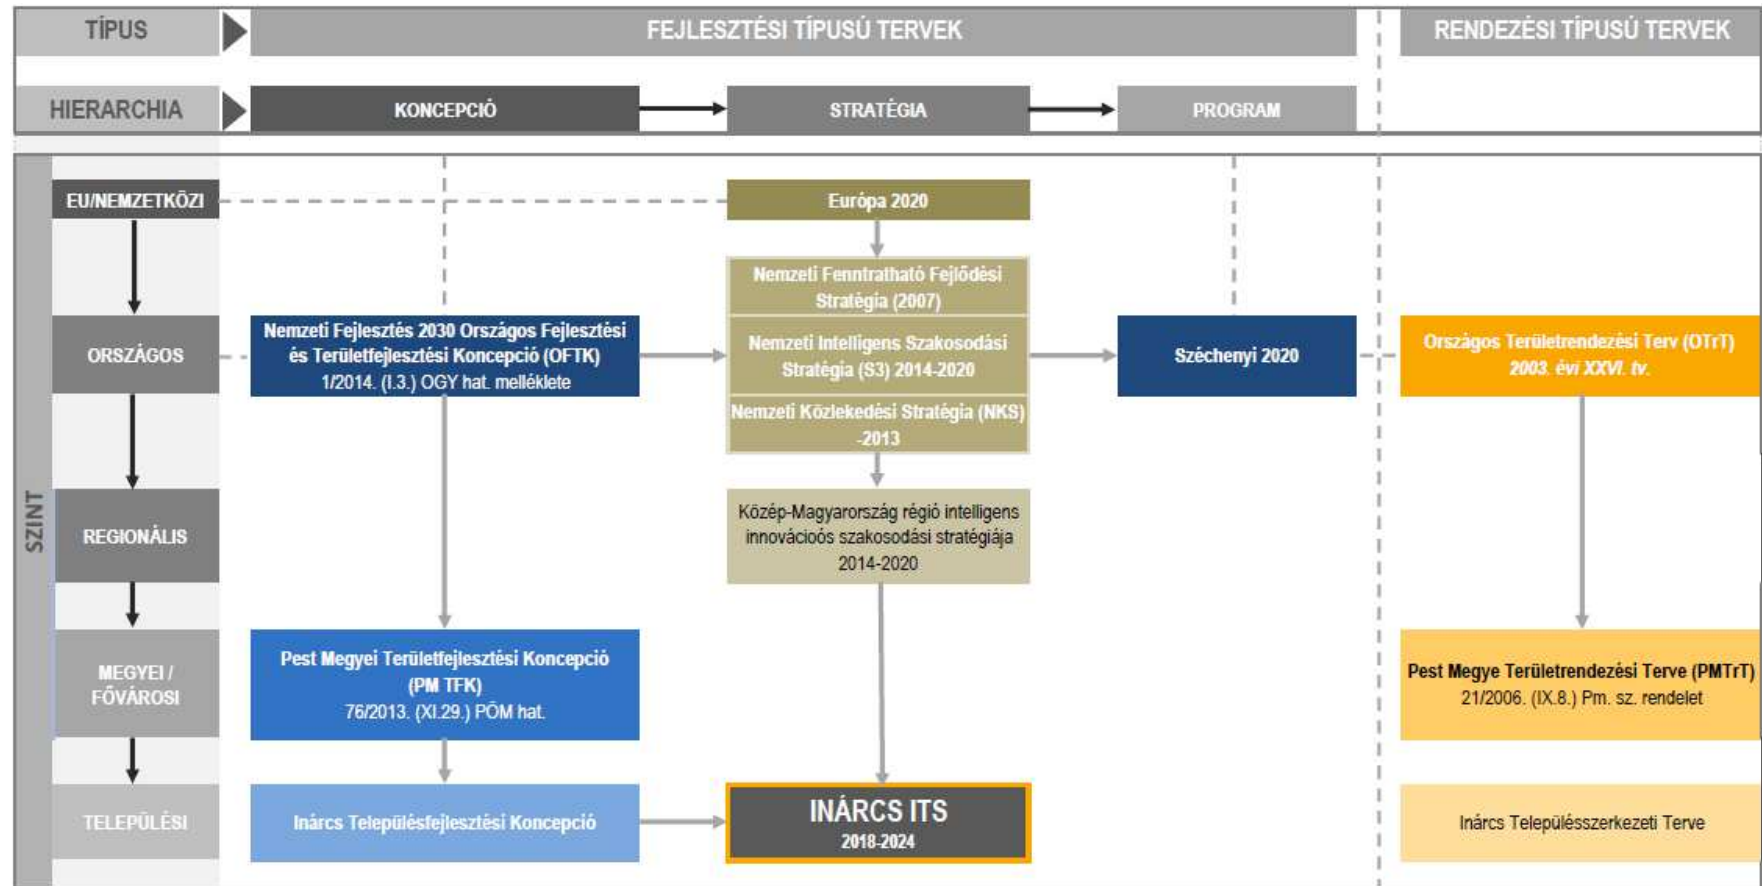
TÍPUS

FEJLESZTÉSI TÍPUSÚ TERVEK

RENDEZÉSI TÍPUSÚ TERVEK

HIERARCHIA

KONCEPCIÓ

STRATÉGIA

PROGRAM

SZINT

EU/NEMZETKÖZI

Európa 2020

Nemzeti Fenntartható Fejlődési Stratégia (2007)

ORSZÁGOS

Nemzeti Fejlesztés 2030 Országos Fejlesztési és Területfejlesztési Koncepció (OFTK) 1/2014. (I.3.) OGY hat. melléklete

Nemzeti Intelligens Szakosodási Stratégia (S3) 2014-2020

Nemzeti Közlekedési Stratégia (NKS) -2013

Széchenyi 2020

Országos Területrendezési Terv (OTrT) 2003. évi XXVI. tv.

REGIONÁLIS

Közép-Magyarország régió intelligens innovációs szakosodási stratégiája 2014-2020

MEGYEI / FŐVÁROSI

Pest Megyei Területfejlesztési Koncepció (PM TFK) 76/2013. (XI.29.) PÖM hat.

Pest Megye Területrendezési Terve (PMTrT) 21/2006. (IX.8.) Pm. sz. rendelet

TELEPÜLÉSI

Inárcs Településfejlesztési Koncepció

INÁRCS ITS 2018-2024

Inárcs Településszerkezeti Terve